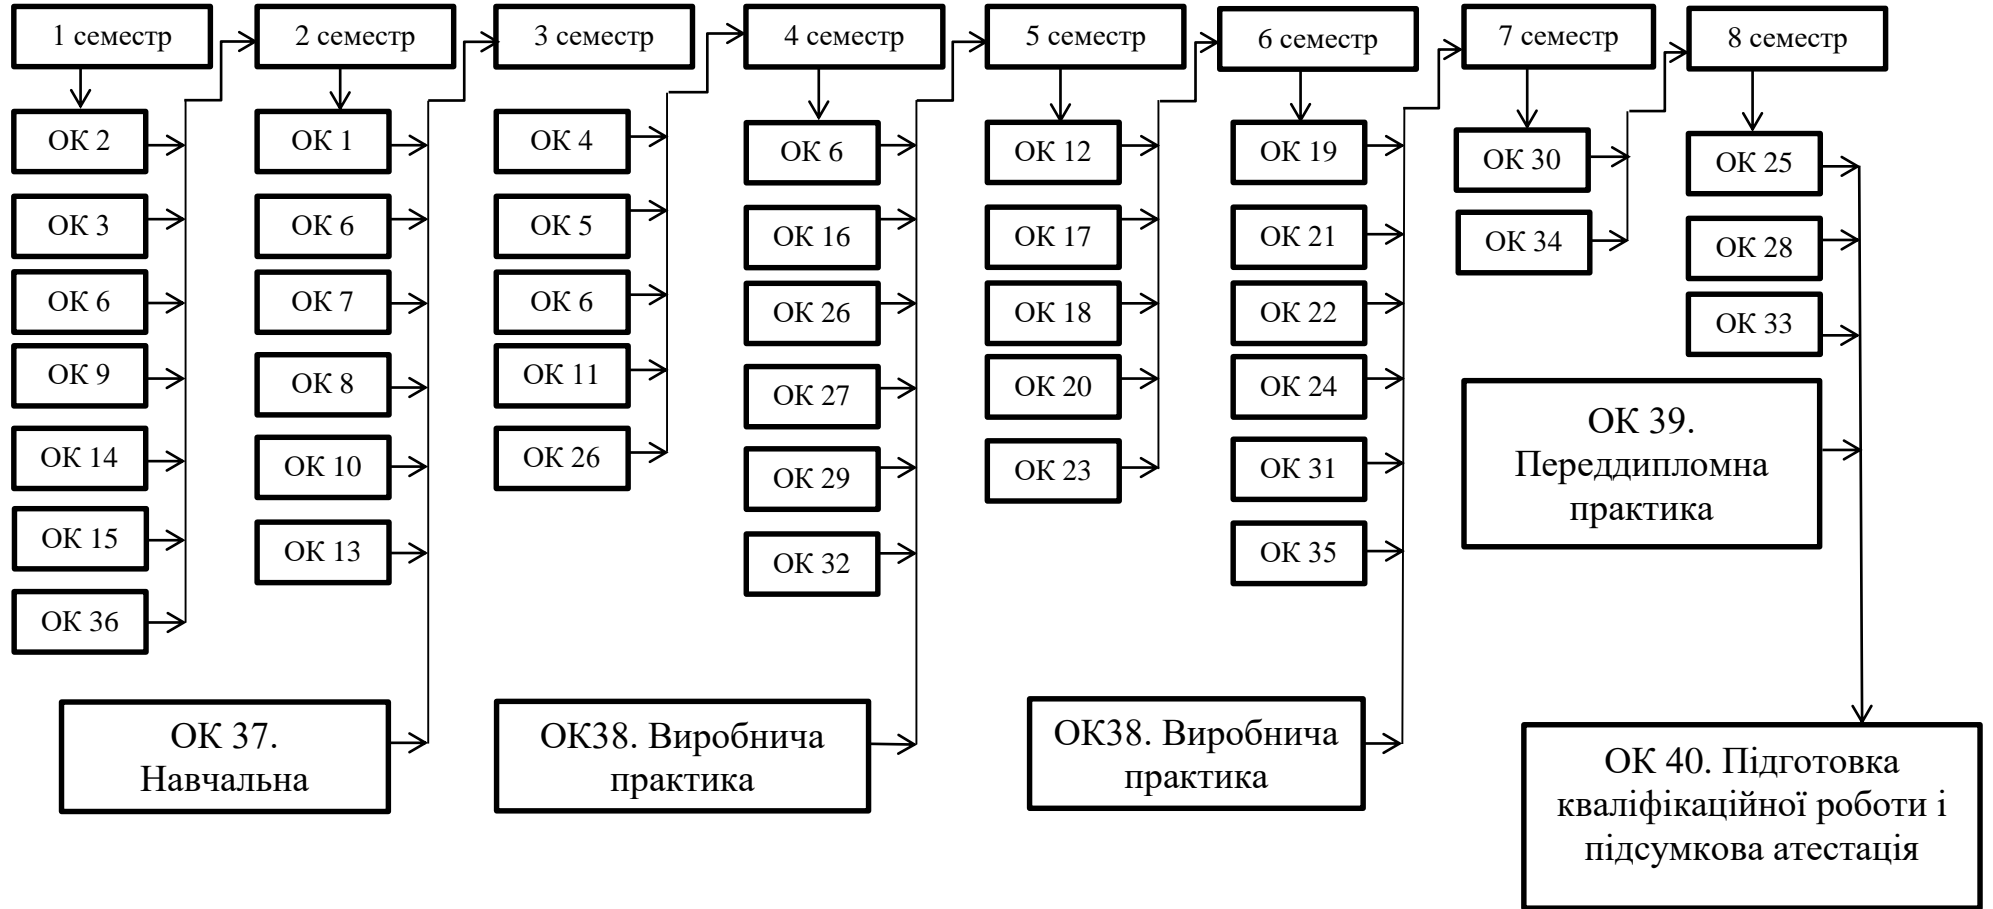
1 семестр
ОК 2
ОК 3
ОК 6
ОК 9
ОК 14
ОК 15
ОК 36

2 семестр
ОК 1
ОК 6
ОК 7
ОК 8
ОК 10
ОК 13

ОК 37. Навчальна

3 семестр
ОК 4
ОК 5
ОК 6
ОК 11
ОК 26

ОК38. Виробнича практика

4 семестр
ОК 6
ОК 16
ОК 26
ОК 27
ОК 29
ОК 32

5 семестр
ОК 12
ОК 17
ОК 18
ОК 20
ОК 23

ОК38. Виробнича практика

6 семестр
ОК 19
ОК 21
ОК 22
ОК 24
ОК 31
ОК 35

7 семестр
ОК 30
ОК 34

ОК 39. Переддипломна практика

8 семестр
ОК 25
ОК 28
ОК 33

ОК 40. Підготовка кваліфікаційної роботи і підсумкова атестація